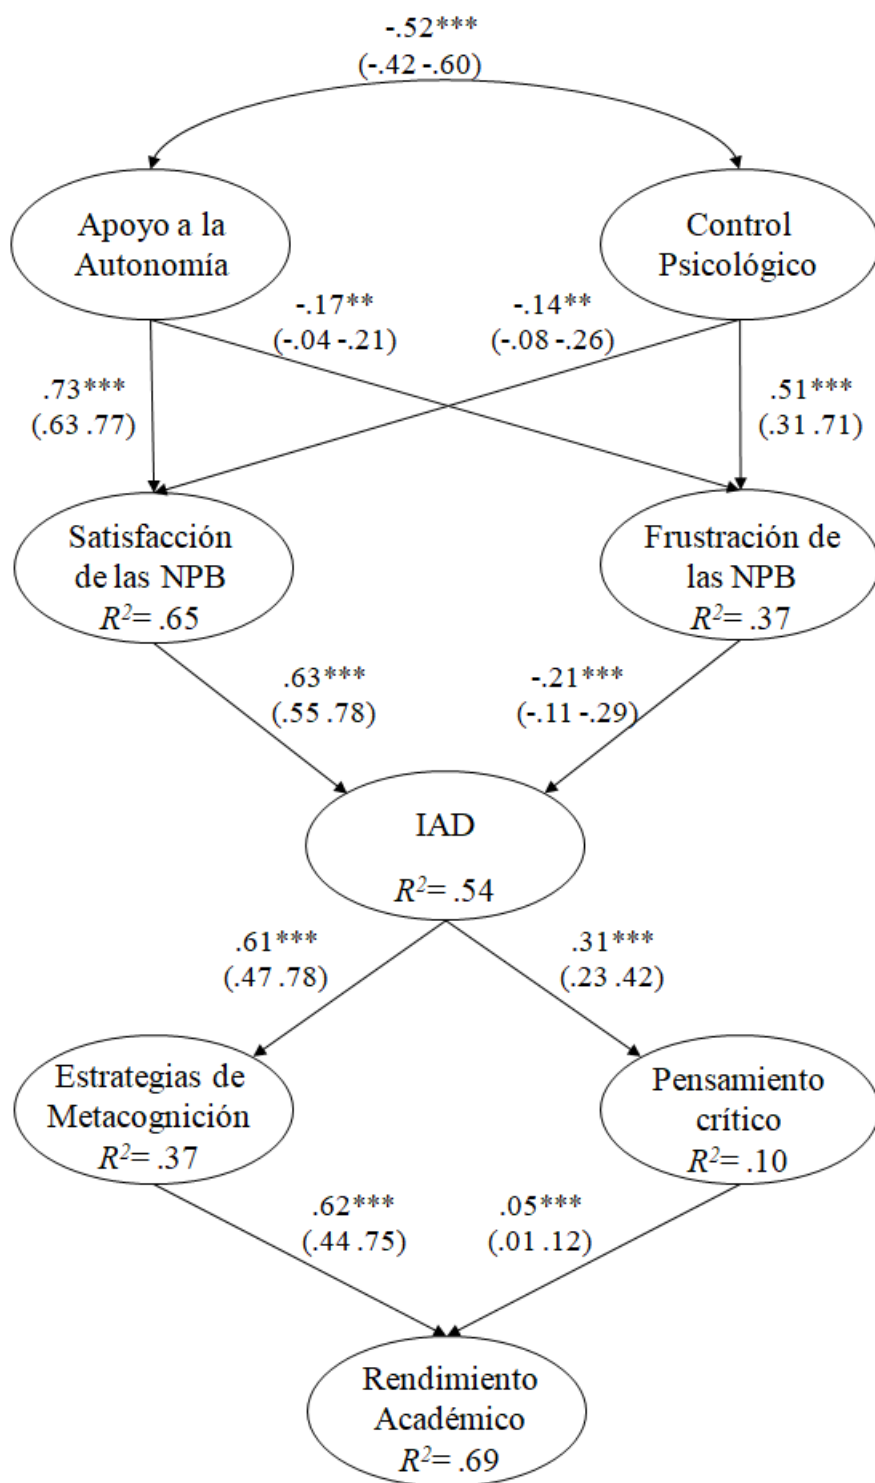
-.52***
(-.42 -.60)

Apoyo a la Autonomía

Control Psicológico

-.17**
(-.04 -.21)

-.14**
(-.08 -.26)

.73***
(.63 .77)

.51***
(.31 .71)

Satisfacción de las NPB
$R^2$= .65

Frustración de las NPB
$R^2$= .37

.63***
(.55 .78)

-.21***
(-.11 -.29)

IAD
$R^2$= .54

.61***
(.47 .78)

.31***
(.23 .42)

Estrategias de Metacognición
$R^2$= .37

Pensamiento crítico
$R^2$= .10

.62***
(.44 .75)

.05***
(.01 .12)

Rendimiento Académico
$R^2$= .69